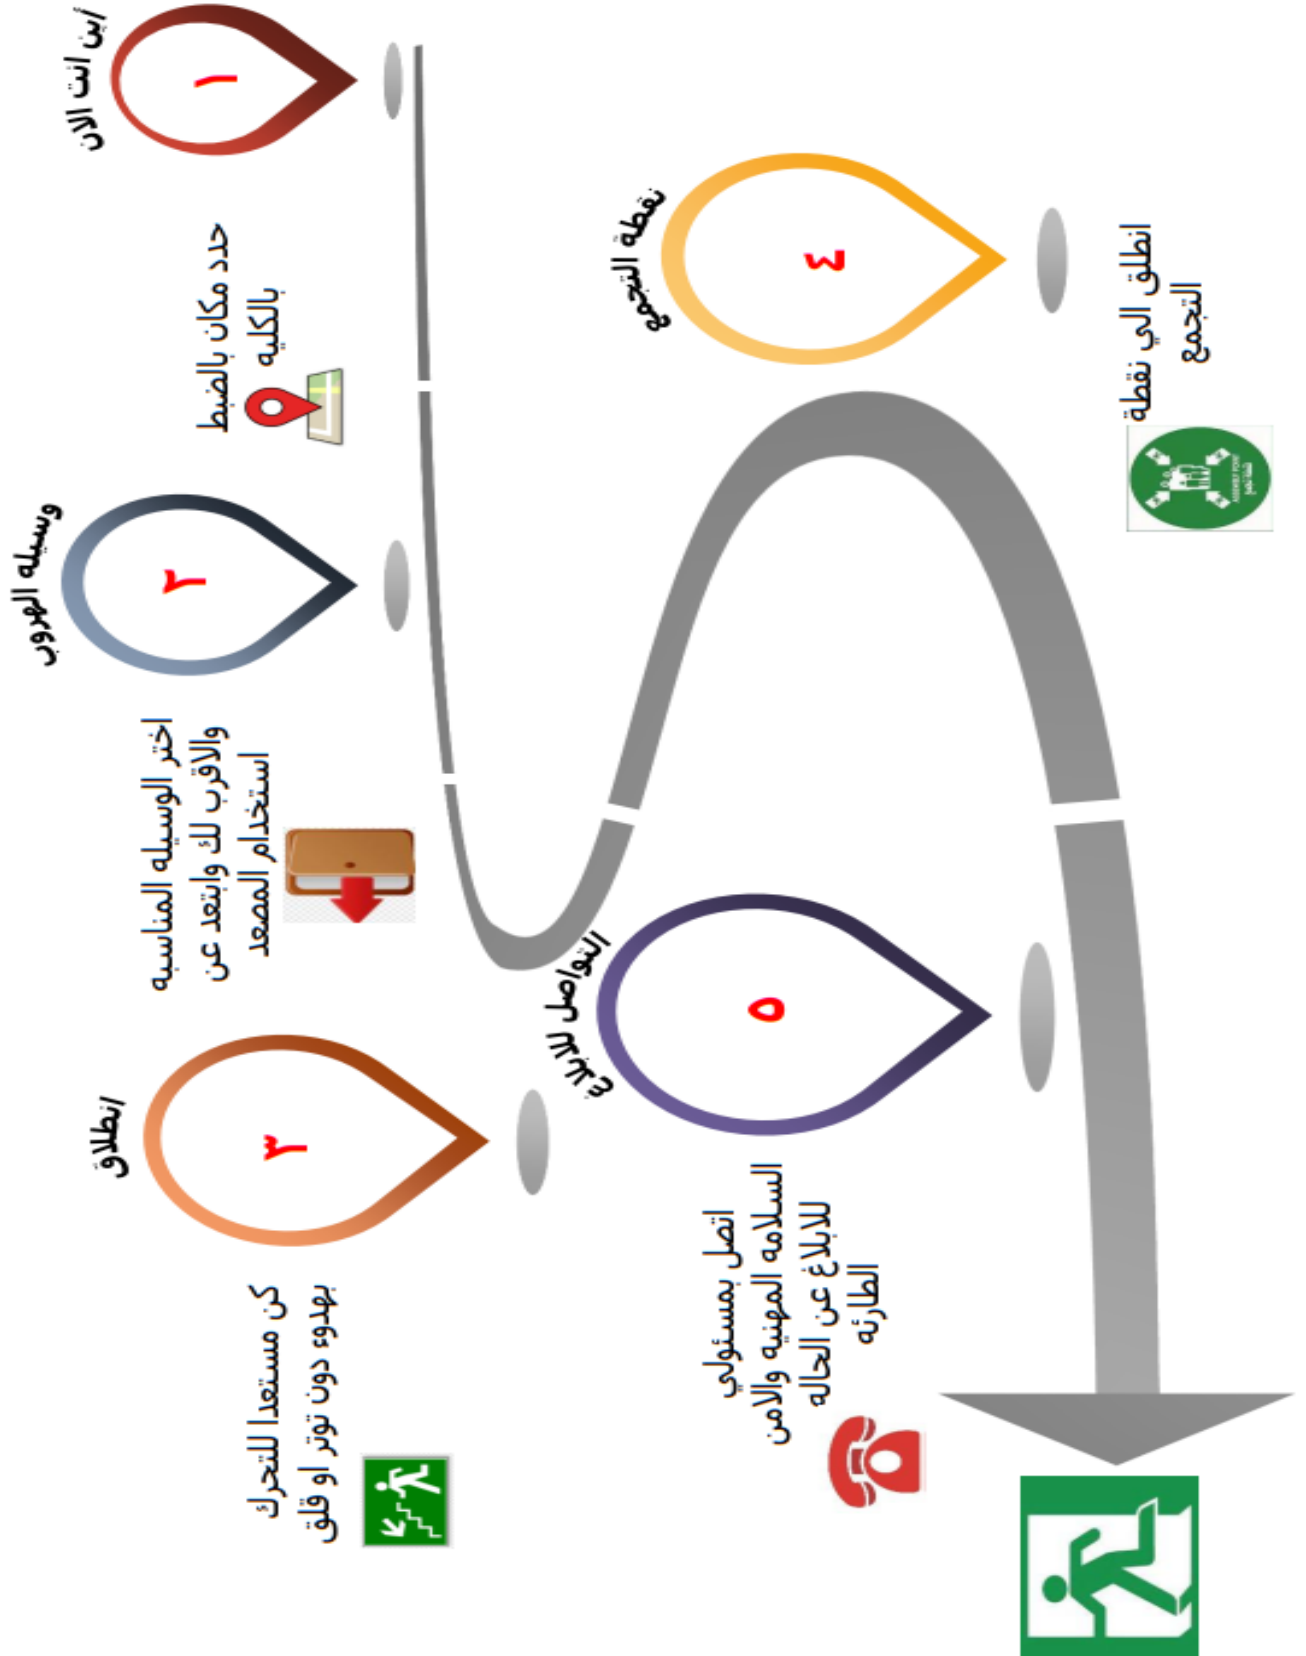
أين انت الان

١

حدد مكان بالضبط بالكليه

وسيله الهروب

٢

اختر الوسيله المناسبه والاقرب لك وابتعد عن استخدام المصعد

انطلاق

٣

كن مستعدا للتحرك بهدوء دون توتر او قلق

نقطة التجمع

٤

انطلق الي نقطة التجمع

التواصل للابلاغ

٥

اتصل بمسئولي السلامه المهنيه والامن للابلاغ عن الحاله الطارئه